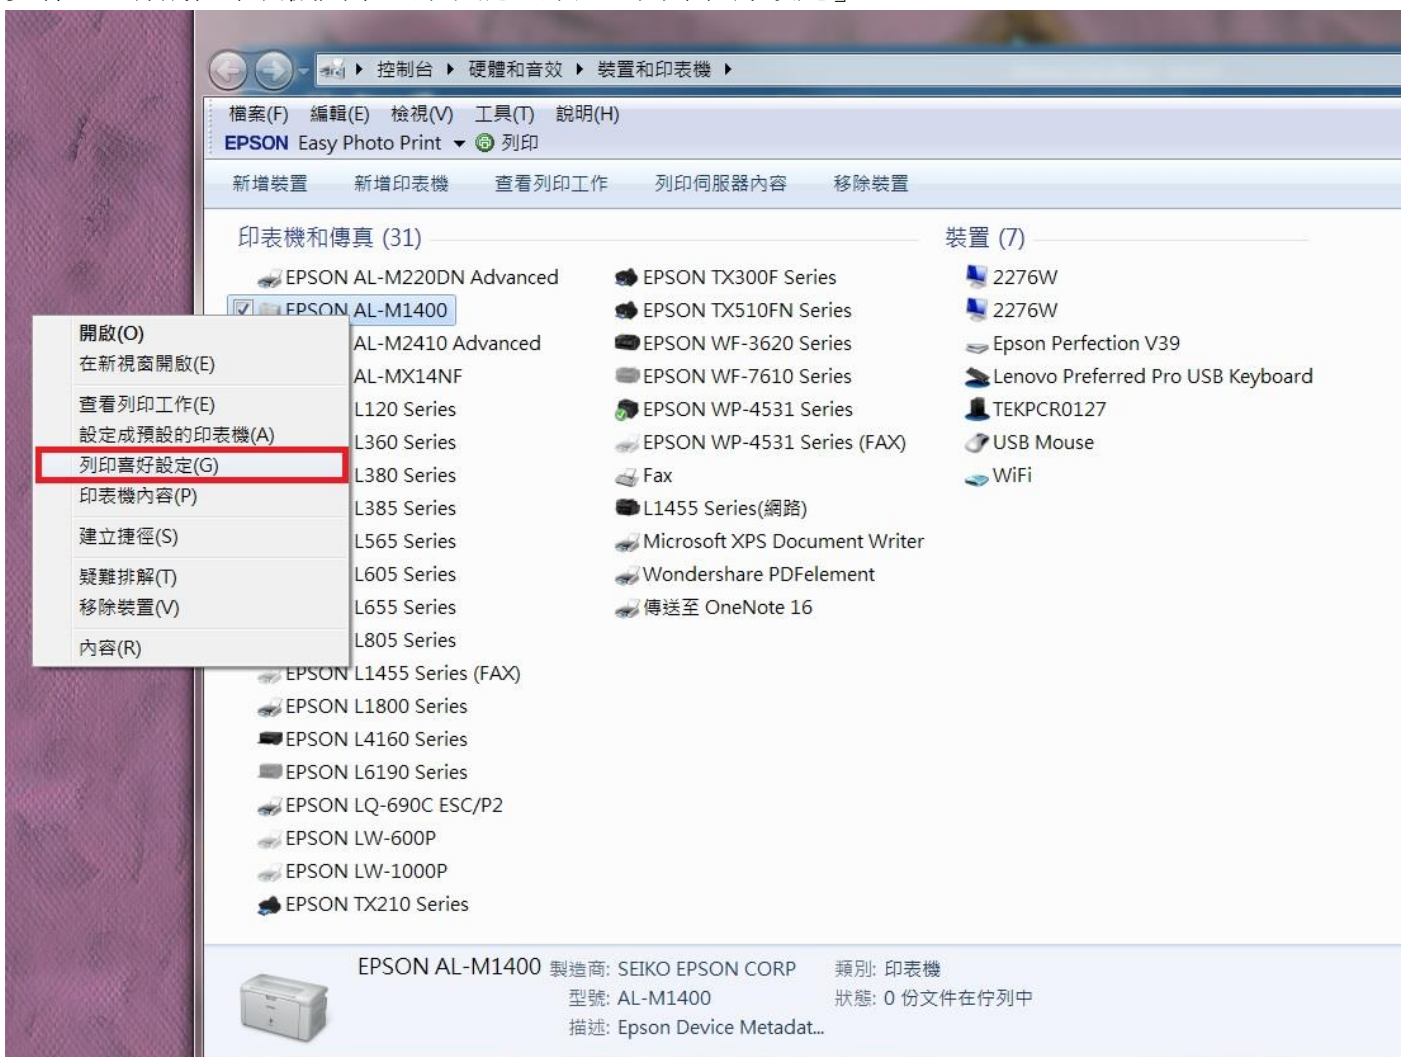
控制台 ▸ 硬體和音效 ▸ 裝置和印表機 ▸

檔案(F) 編輯(E) 檢視(V) 工具(T) 說明(H)

EPSON Easy Photo Print ▾ 列印

新增裝置 新增印表機 查看列印工作 列印伺服器內容 移除裝置

印表機和傳真 (31)

EPSON AL-M220DN Advanced
EPSON AL-M1400
AL-M2410 Advanced
AL-MX14NF
L120 Series
L360 Series
L380 Series
L385 Series
L565 Series
L605 Series
L655 Series
L805 Series
EPSON L1455 Series (FAX)
EPSON L1800 Series
EPSON L4160 Series
EPSON L6190 Series
EPSON LQ-690C ESC/P2
EPSON LW-600P
EPSON LW-1000P
EPSON TX210 Series

開啟(O)
在新視窗開啟(E)
查看列印工作(E)
設定成預設的印表機(A)
列印喜好設定(G)
印表機內容(P)
建立捷徑(S)
疑難排解(T)
移除裝置(V)
內容(R)

EPSON TX300F Series
EPSON TX510FN Series
EPSON WF-3620 Series
EPSON WF-7610 Series
EPSON WP-4531 Series
EPSON WP-4531 Series (FAX)
Fax
L1455 Series(網路)
Microsoft XPS Document Writer
Wondershare PDFelement
傳送至 OneNote 16

裝置 (7)

2276W
2276W
Epson Perfection V39
Lenovo Preferred Pro USB Keyboard
TEKPCR0127
USB Mouse
WiFi

EPSON AL-M1400 製造商: SEIKO EPSON CORP 類別: 印表機
型號: AL-M1400 狀態: 0 份文件在佇列中
描述: Epson Device Metadat...